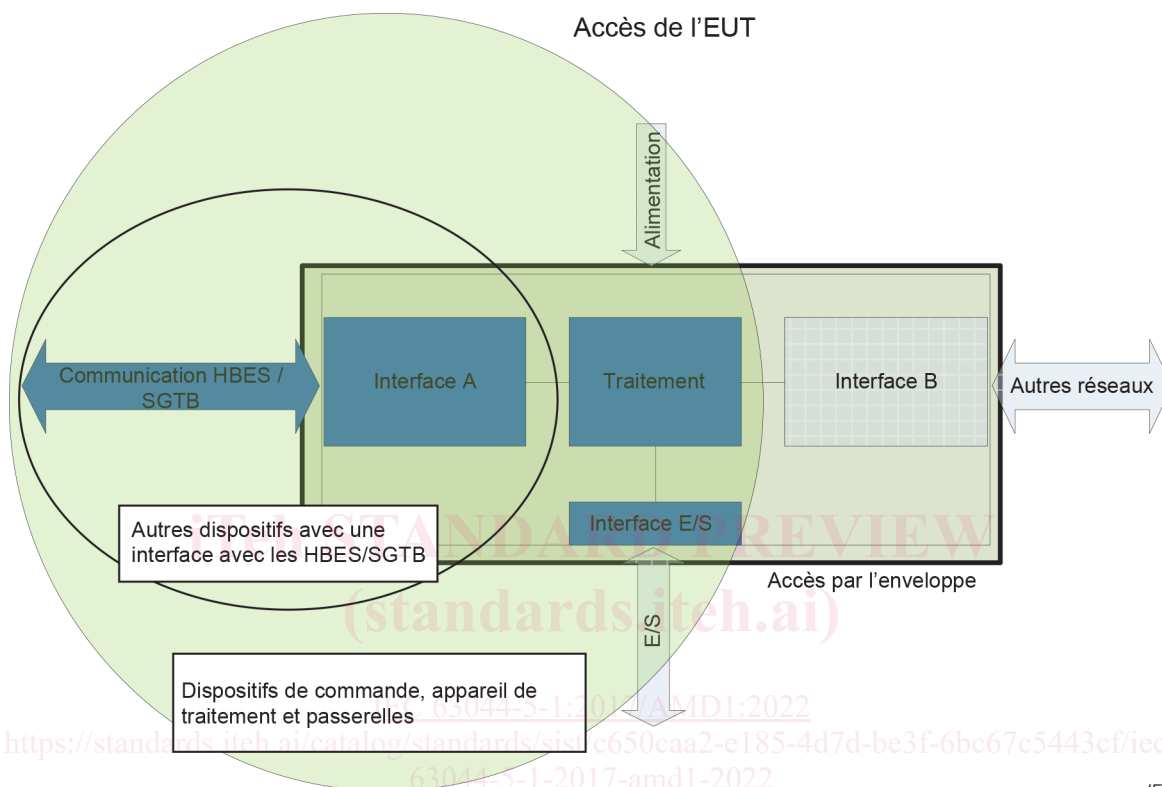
Accès de l'EUT

Alimentation

Communication HBES / SGTB

Interface A

Traitement

Interface B

Autres réseaux

Interface E/S

Autres dispositifs avec une interface avec les HBES/SGTB

Accès par l'enveloppe

E/S

Dispositifs de commande, appareil de traitement et passerelles

iTeh STANDARD PREVIEW
(standards.iteh.ai)

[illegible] 63044-5-1:2017/AMD1:2022
https://standards.iteh.ai/catalog/standards/sist/c650caa2-e185-4d7d-be3f-6bc67c5443cf/iec-63044-5-1-2017-amd1-2022